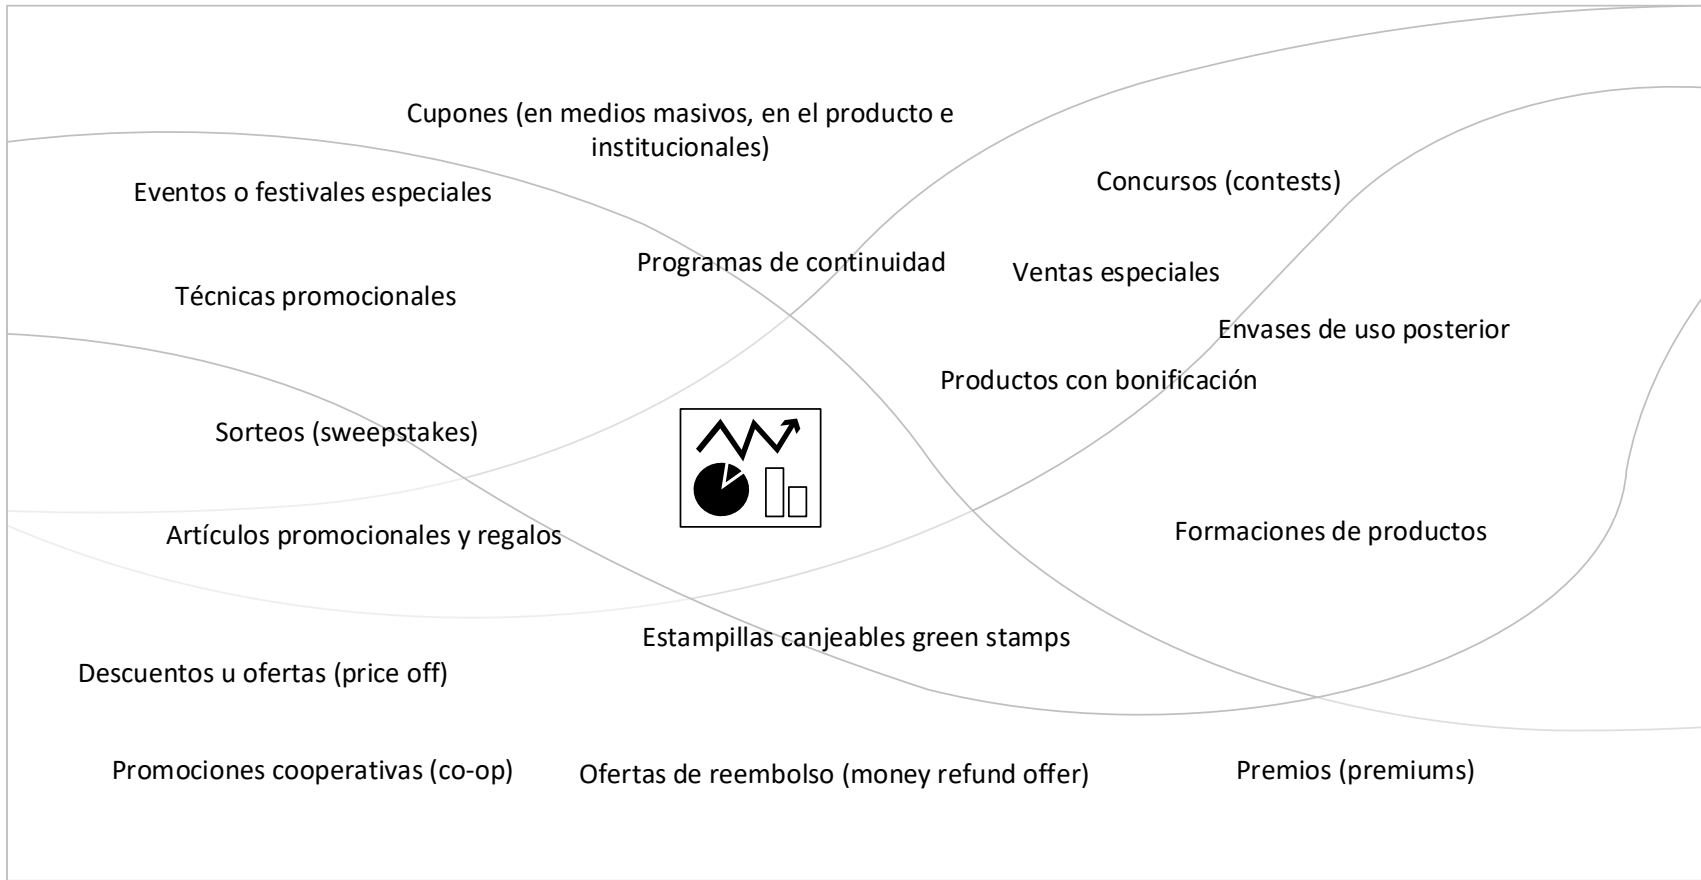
Cupones (en medios masivos, en el producto e institucionales)

Eventos o festivales especiales

Concursos (contests)

Programas de continuidad

Ventas especiales

Técnicas promocionales

Envases de uso posterior

Productos con bonificación

Sorteos (sweepstakes)

Artículos promocionales y regalos

Formaciones de productos

Estampillas canjeables green stamps

Descuentos u ofertas (price off)

Promociones cooperativas (co-op)

Ofertas de reembolso (money refund offer)

Premios (premiums)